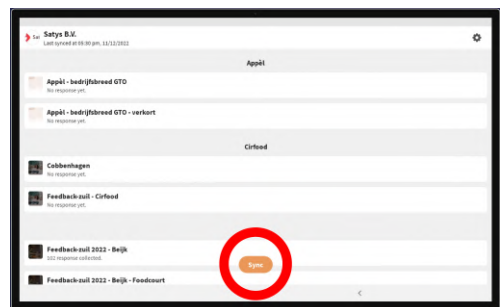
Sat Satys B.V.
Last synced at 08:00 pm, 11/12/2022

Appèl

Appèl - bedrijfsbreed GTO
No response yet.

Appèl - bedrijfsbreed GTO - verkort
No response yet.

Cirfood

Cobbenhagen

Feedback-zuil - Cirfood

Feedback-zuil 2022 - Beijk
102 response collected.

Sync

Feedback-zuil 2022 - Beijk - Foodcourt

<